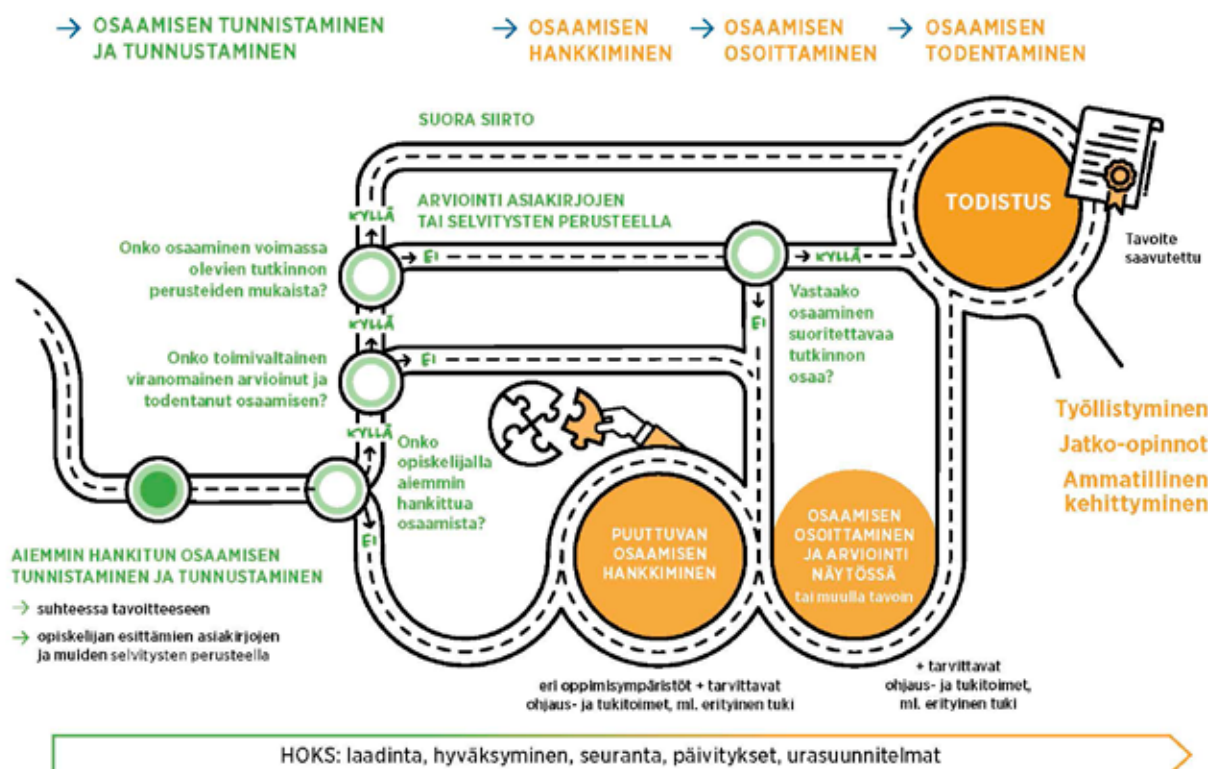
→ OSAAMISEN TUNNISTAMINEN JA TUNNUSTAMINEN

→ OSAAMISEN HANKKIMINEN

→ OSAAMISEN OSOITTAMINEN

→ OSAAMISEN TODENTAMINEN

SUORA SIIRTO

ARVIOINTI ASIAKIRJOJEN TAI SELVITYSTEN PERUSTEELLA

KYLLÄ

Onko osaaminen voimassa olevien tutkinnon perusteiden mukaista?

EI

KYLLÄ

Onko toimivaltainen viranomainen arvioinut ja todentanut osaamisen?

EI

KYLLÄ

Onko opiskelijalla aiemmin hankittua osaamista?

EI

KYLLÄ

EI

Vastaako osaaminen suoritettavaa tutkinnon osaa?

TODISTUS

Tavoite saavutettu

Työllistyminen

Jatko-opinnot

Ammatillinen kehittyminen

PUUTTUVAN OSAAMISEN HANKKIMINEN

OSAAMISEN OSOITTAMINEN JA ARVIOINTI NÄYTÖSSÄ tai muulla tavoin

AIEMMIN HANKITUN OSAAMISEN TUNNISTAMINEN JA TUNNUSTAMINEN

→ suhteessa tavoitteeseen

→ opiskelijan esittämien asiakirjojen ja muiden selvitysten perusteella

eri oppimisympäristöt + tarvittavat ohjaus- ja tukitoimet, ml. erityinen tuki

+ tarvittavat ohjaus- ja tukitoimet, ml. erityinen tuki

HOKS: laadinta, hyväksyminen, seuranta, päivitykset, urasuunnitelmat